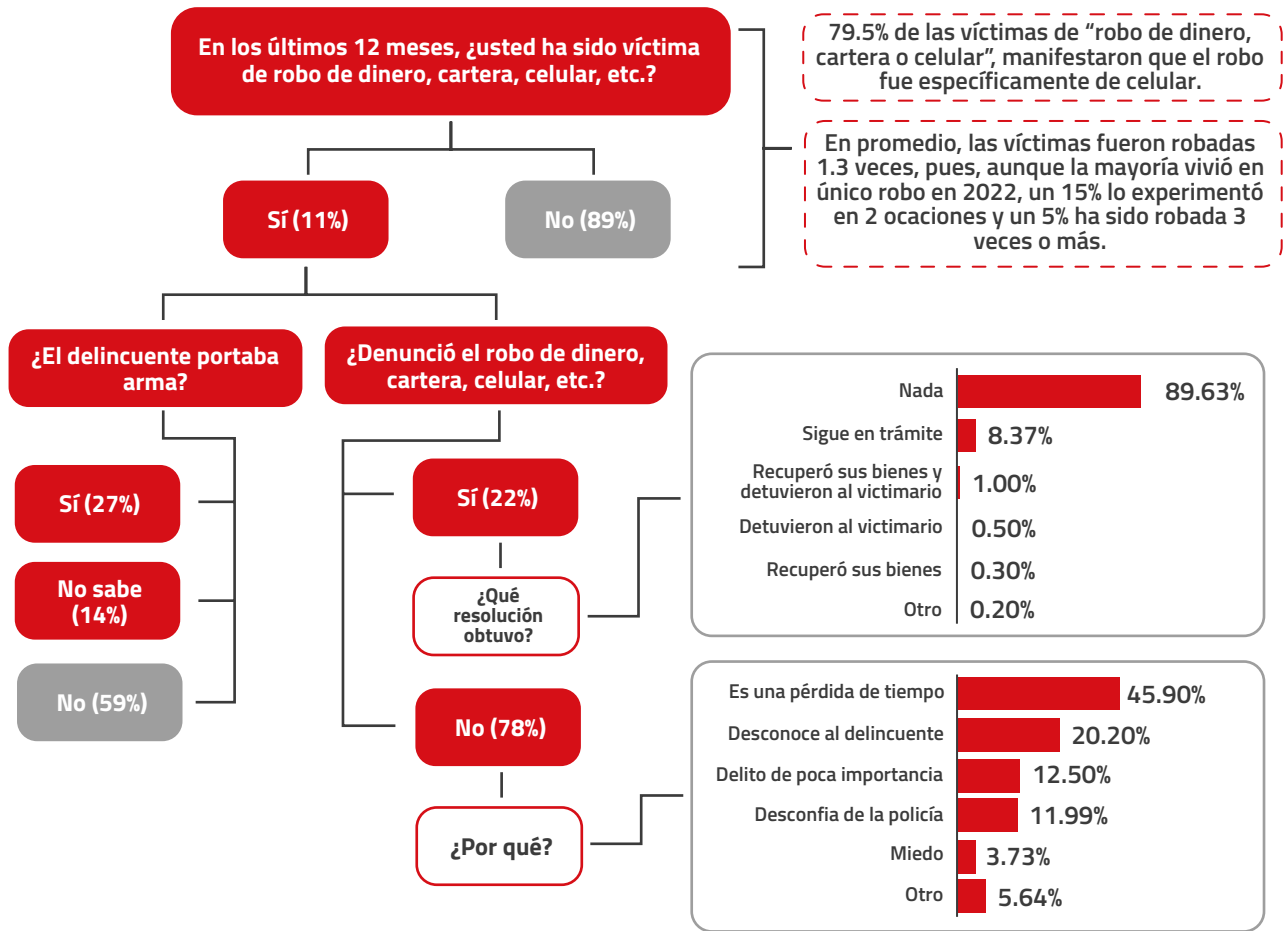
En los últimos 12 meses, ¿usted ha sido víctima de robo de dinero, cartera, celular, etc.?

79.5% de las víctimas de "robo de dinero, cartera o celular", manifestaron que el robo fue específicamente de celular.

En promedio, las víctimas fueron robadas 1.3 veces, pues, aunque la mayoría vivió en único robo en 2022, un 15% lo experimentó en 2 ocaciones y un 5% ha sido robada 3 veces o más.

Sí (11%)

No (89%)

¿El delincuente portaba arma?

Sí (27%)

No sabe (14%)

No (59%)

¿Denunció el robo de dinero, cartera, celular, etc.?

Sí (22%)

¿Qué resolución obtuvo?

| | |
|---|---|
| Nada | 89.63% |
| Sigue en trámite | 8.37% |
| Recuperó sus bienes y detuvieron al victimario | 1.00% |
| Detuvieron al victimario | 0.50% |
| Recuperó sus bienes | 0.30% |
| Otro | 0.20% |

No (78%)

¿Por qué?

| | |
|---|---|
| Es una pérdida de tiempo | 45.90% |
| Desconoce al delincuente | 20.20% |
| Delito de poca importancia | 12.50% |
| Desconfia de la policía | 11.99% |
| Miedo | 3.73% |
| Otro | 5.64% |